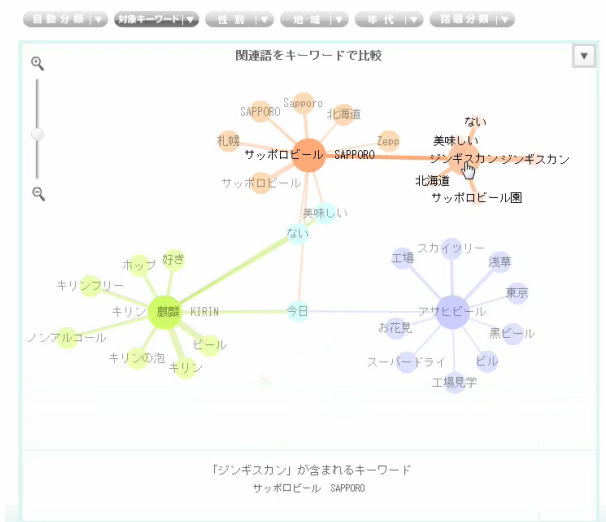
自動分類 ▼ 対象キーワード ▼ 性別 ▼ 地域 ▼ 年代 ▼ 話題分類 ▼

関連語をキーワードで比較

SAPPORO
Sapporo
北海道
札幌
サッポロビール
SAPPORO
Zepp
サッポロビール
ない
美味しい
ジンギスカン
ジンギスカン
北海道
サッポロビール園
美味しい
ない
好き
ホップ
キリンフリー
キリン
麒麟
KIRIN
ノンアルコール
キリンの泡
ビール
キリン
今日
スカイツリー
工場
浅草
東京
アサヒビール
お花見
黒ビール
スーパードライ
ビル
工場見学

「ジンギスカン」が含まれるキーワード
サッポロビール SAPPORO